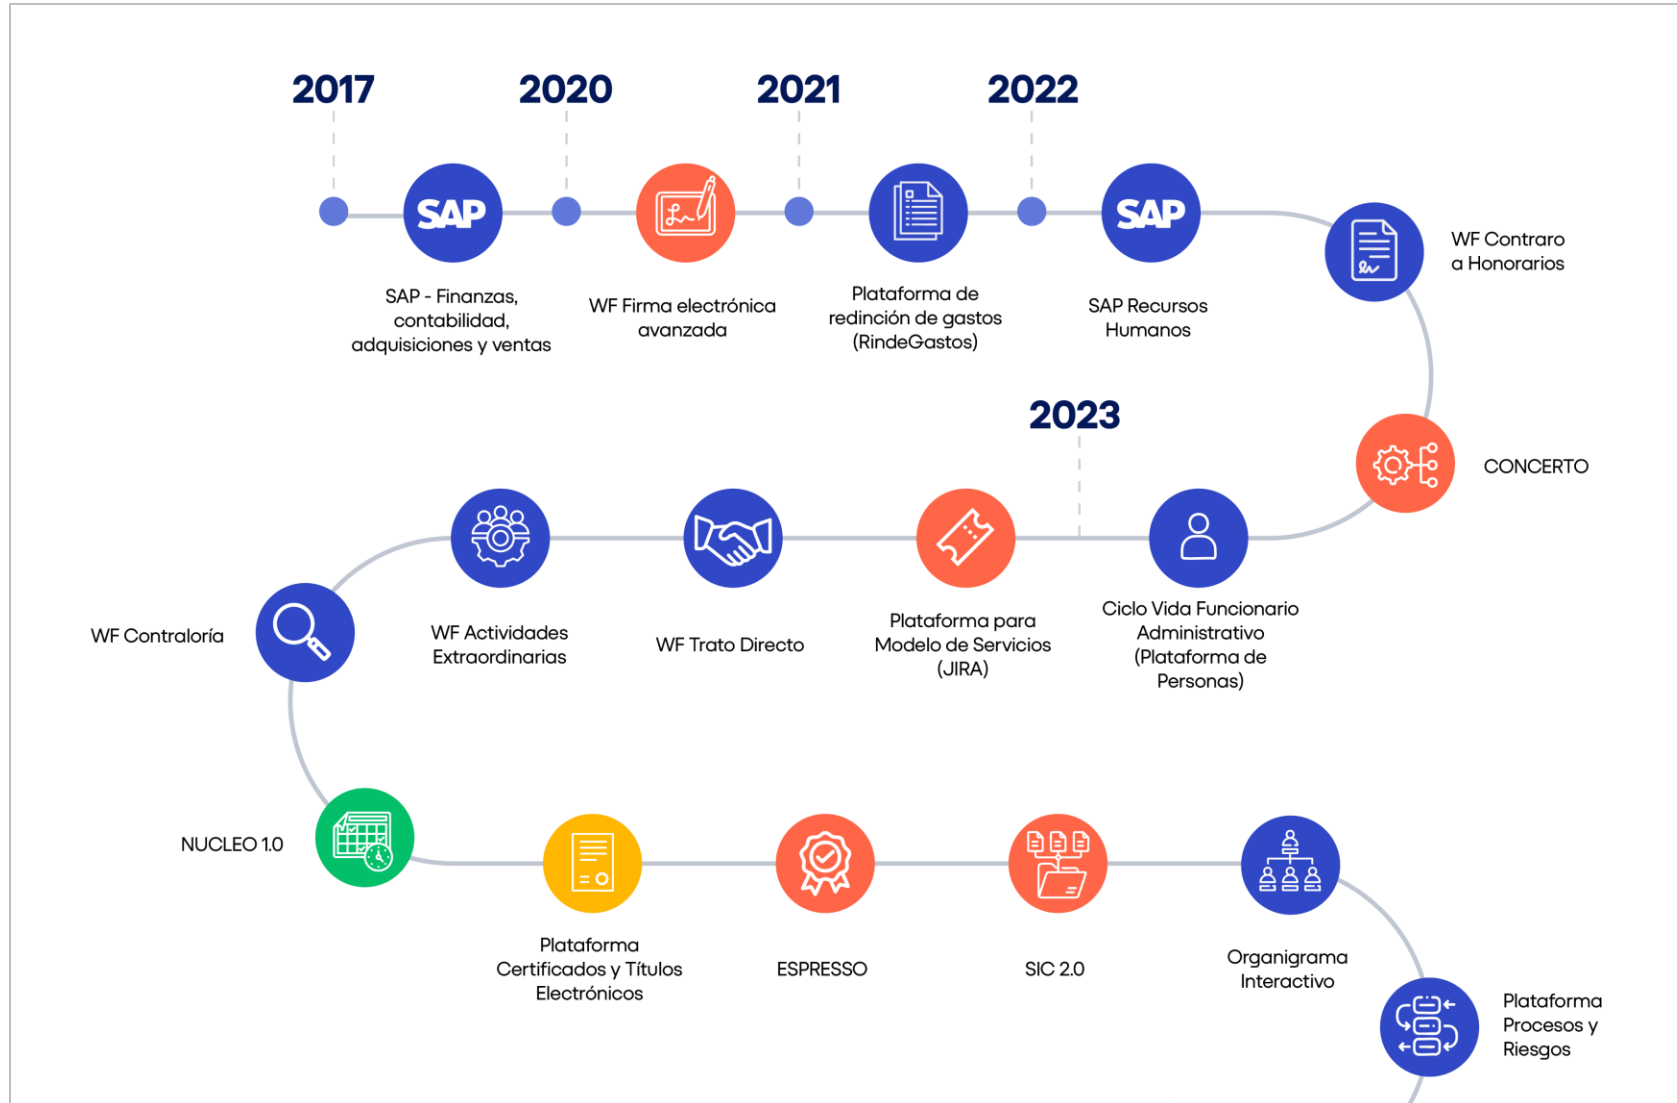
2017

2020

2021

2022

SAP

SAP - Finanzas, contabilidad, adquisiciones y ventas

WF Firma electrónica avanzada

Plataforma de redinción de gastos (RindeGastos)

SAP

SAP Recursos Humanos

WF Contraro a Honorarios

2023

CONCERTO

Ciclo Vida Funcionario Administrativo (Plataforma de Personas)

Plataforma para Modelo de Servicios (JIRA)

WF Trato Directo

WF Actividades Extraordinarias

WF Contraloría

NUCLEO 1.0

Plataforma Certificados y Títulos Electrónicos

ESPRESSO

SIC 2.0

Organigrama Interactivo

Plataforma Procesos y Riesgos